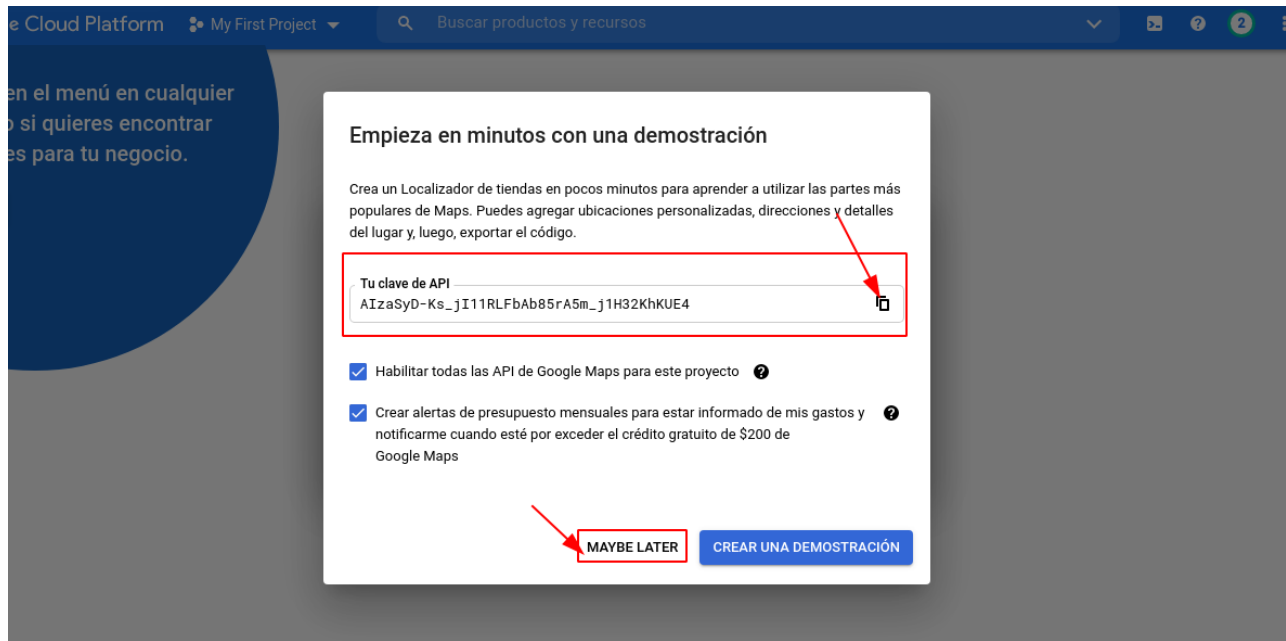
e Cloud Platform My First Project

Buscar productos y recursos

2

en el menú en cualquier o si quieres encontrar es para tu negocio.

Empieza en minutos con una demostración

Crea un Localizador de tiendas en pocos minutos para aprender a utilizar las partes más populares de Maps. Puedes agregar ubicaciones personalizadas, direcciones y detalles del lugar y, luego, exportar el código.

Tu clave de API
AIzaSyD-Ks_jI11RLFbAb85rA5m_j1H32KhKUE4

Habilitar todas las API de Google Maps para este proyecto

Crear alertas de presupuesto mensuales para estar informado de mis gastos y notificarme cuando esté por exceder el crédito gratuito de $200 de Google Maps

MAYBE LATER

CREAR UNA DEMOSTRACIÓN